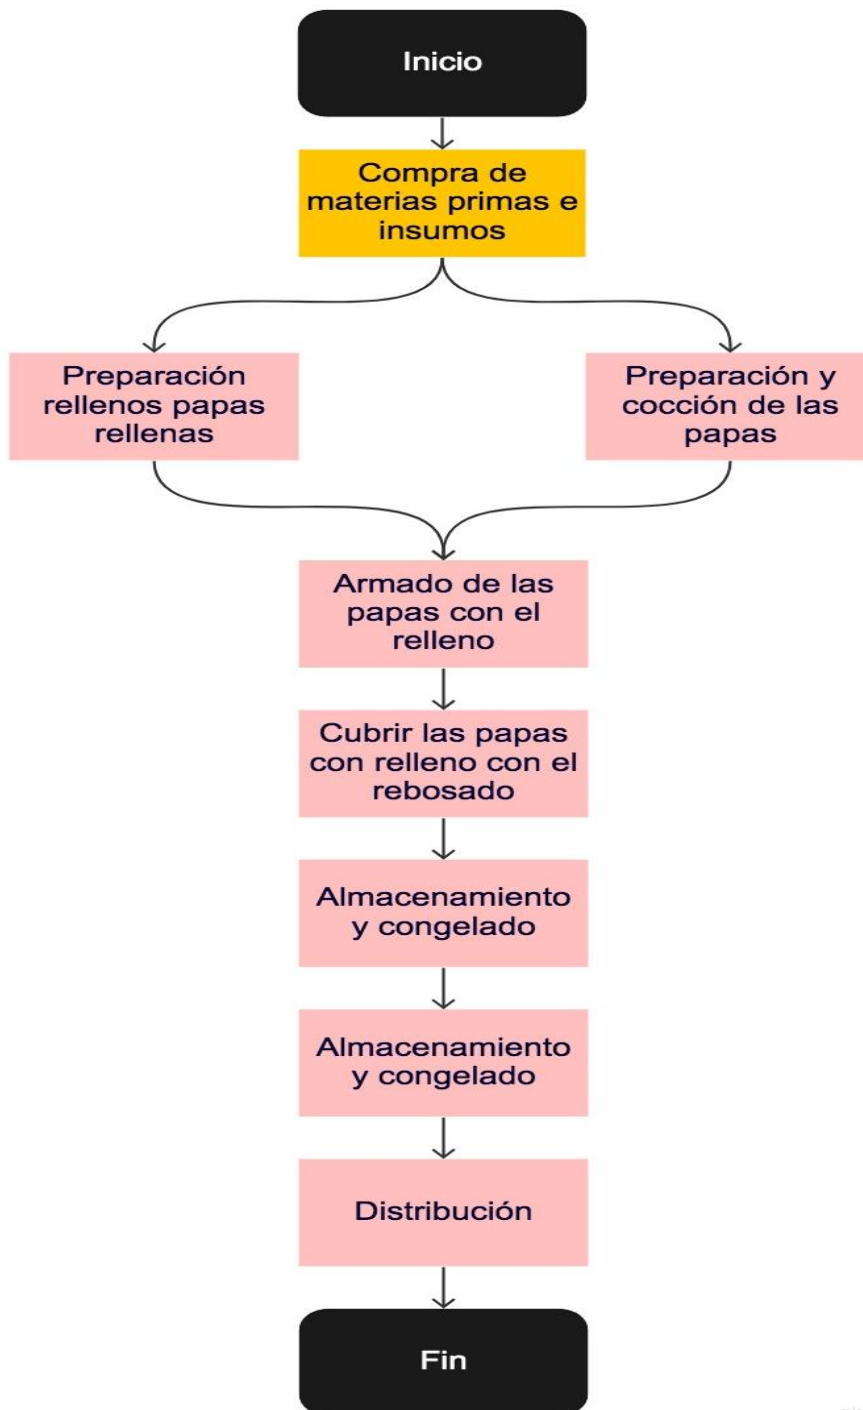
Inicio

Compra de materias primas e insumos

Preparación rellenos papas rellenas

Preparación y cocción de las papas

Armado de las papas con el relleno

Cubrir las papas con relleno con el rebosado

Almacenamiento y congelado

Almacenamiento y congelado

Distribución

Fin